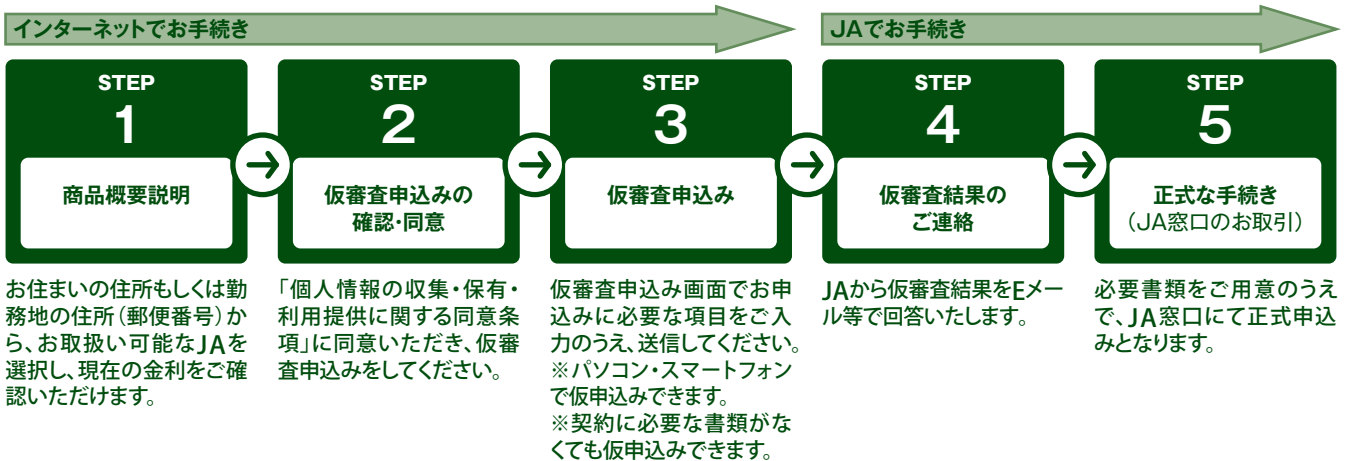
インターネットでお手続き

JAでお手続き

STEP
1
商品概要説明

STEP
2
仮審査申込みの確認・同意

STEP
3
仮審査申込み

STEP
4
仮審査結果のご連絡

STEP
5
正式な手続き（JA窓口のお取引）

お住まいの住所もしくは勤務地の住所（郵便番号）から、お取扱い可能なJAを選択し、現在の金利をご確認いただけます。

「個人情報の収集・保有・利用提供に関する同意条項」に同意いただき、仮審査申込みをしてください。

仮審査申込み画面でお申込みに必要な項目をご入力のうえ、送信してください。
※パソコン・スマートフォンで仮申込みできます。
※契約に必要な書類がなくても仮申込みできます。

JAから仮審査結果をEメール等で回答いたします。

必要書類をご用意のうえで、JA窓口にて正式申込みとなります。